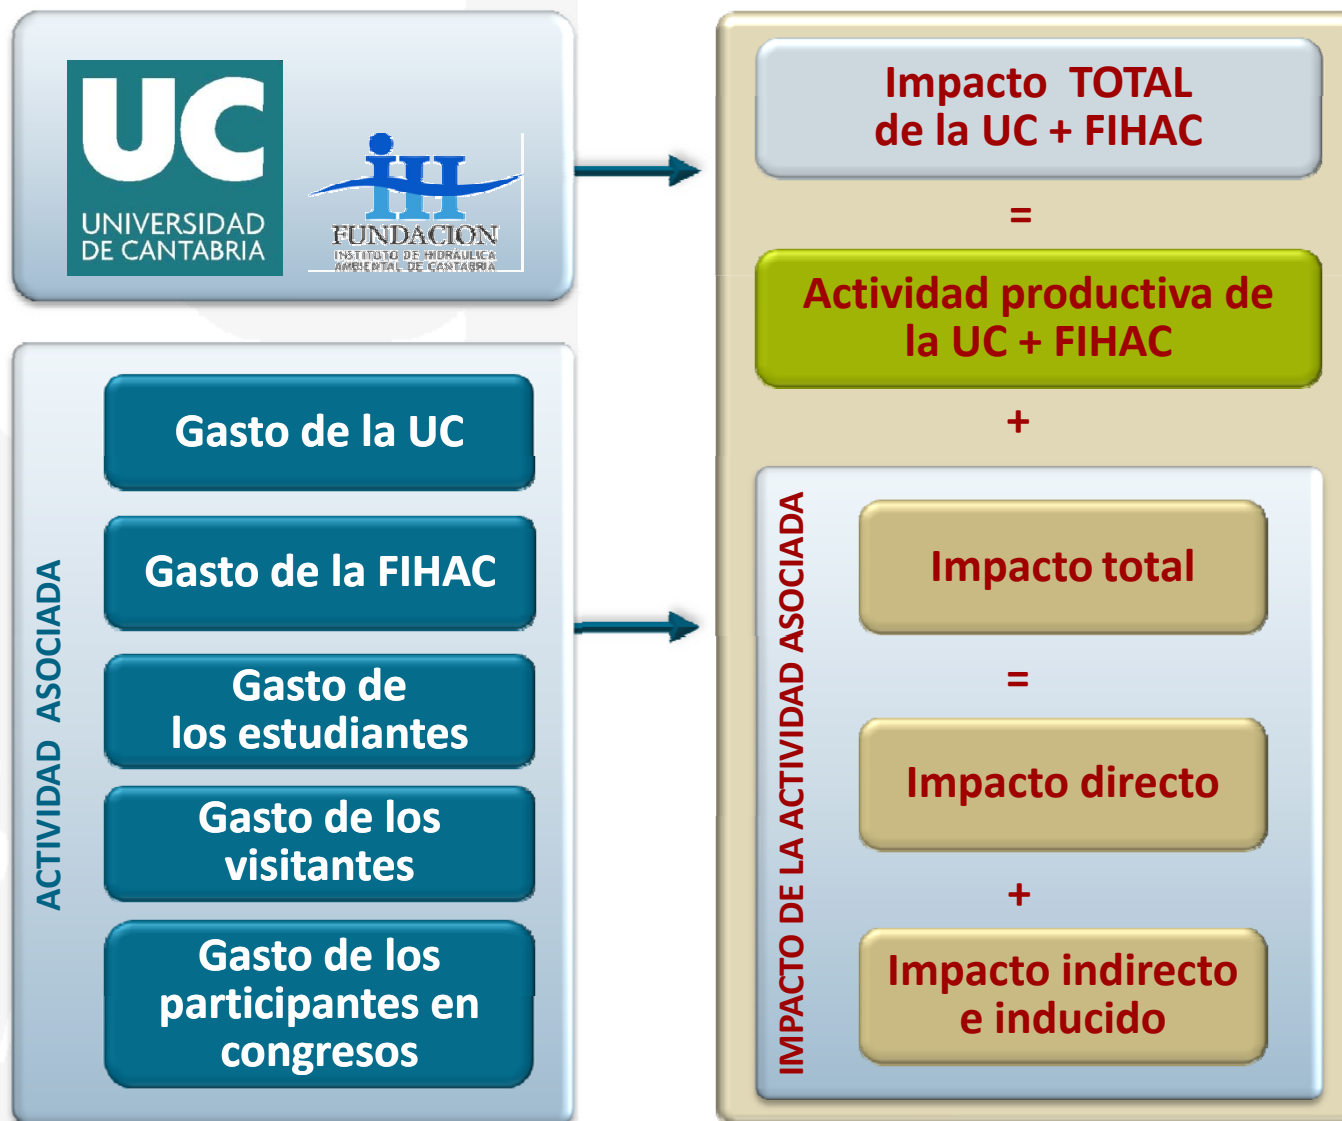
UC
UNIVERSIDAD DE CANTABRIA

IH
FUNDACION
INSTITUTO DE HIDRAULICA AMBIENTAL DE CANTABRIA

ACTIVIDAD ASOCIADA

Gasto de la UC

Gasto de la FIHAC

Gasto de los estudiantes

Gasto de los visitantes

Gasto de los participantes en congresos

Impacto TOTAL de la UC + FIHAC

=

Actividad productiva de la UC + FIHAC

+

IMPACTO DE LA ACTIVIDAD ASOCIADA

Impacto total

=

Impacto directo

+

Impacto indirecto e inducido